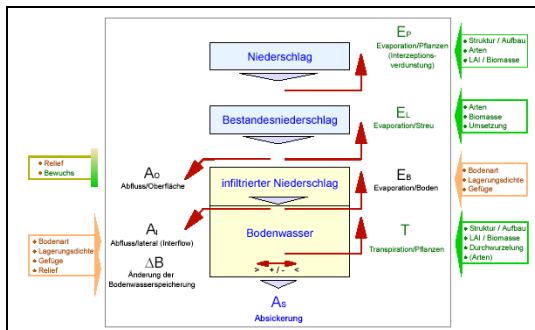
Niederschlag

$E_P$
Evaporation/Pflanzen
(Interzeptionsverdunstung)

Struktur / Aufbau
Arten
LAI / Biomasse

Bestandesniederschlag

$E_L$
Evaporation/Streu

Arten
Biomasse
Umsetzung

Relief
Bewuchs

$A_O$
Abfluss/Oberfläche

infiltrierter Niederschlag

$E_B$
Evaporation/Boden

Bodenart
Lagerungsdichte
Gefüge

Bodenart
Lagerungsdichte
Gefüge
Relief

$A_I$
Abfluss/lateral (Interflow)

Bodenwasser

T
Transpiration/Pflanzen

Struktur / Aufbau
LAI / Biomasse
Durchwurzelung
(Arten)

$\Delta B$
Änderung der Bodenwasserspeicherung

> + / - <

$A_S$
Absickerung